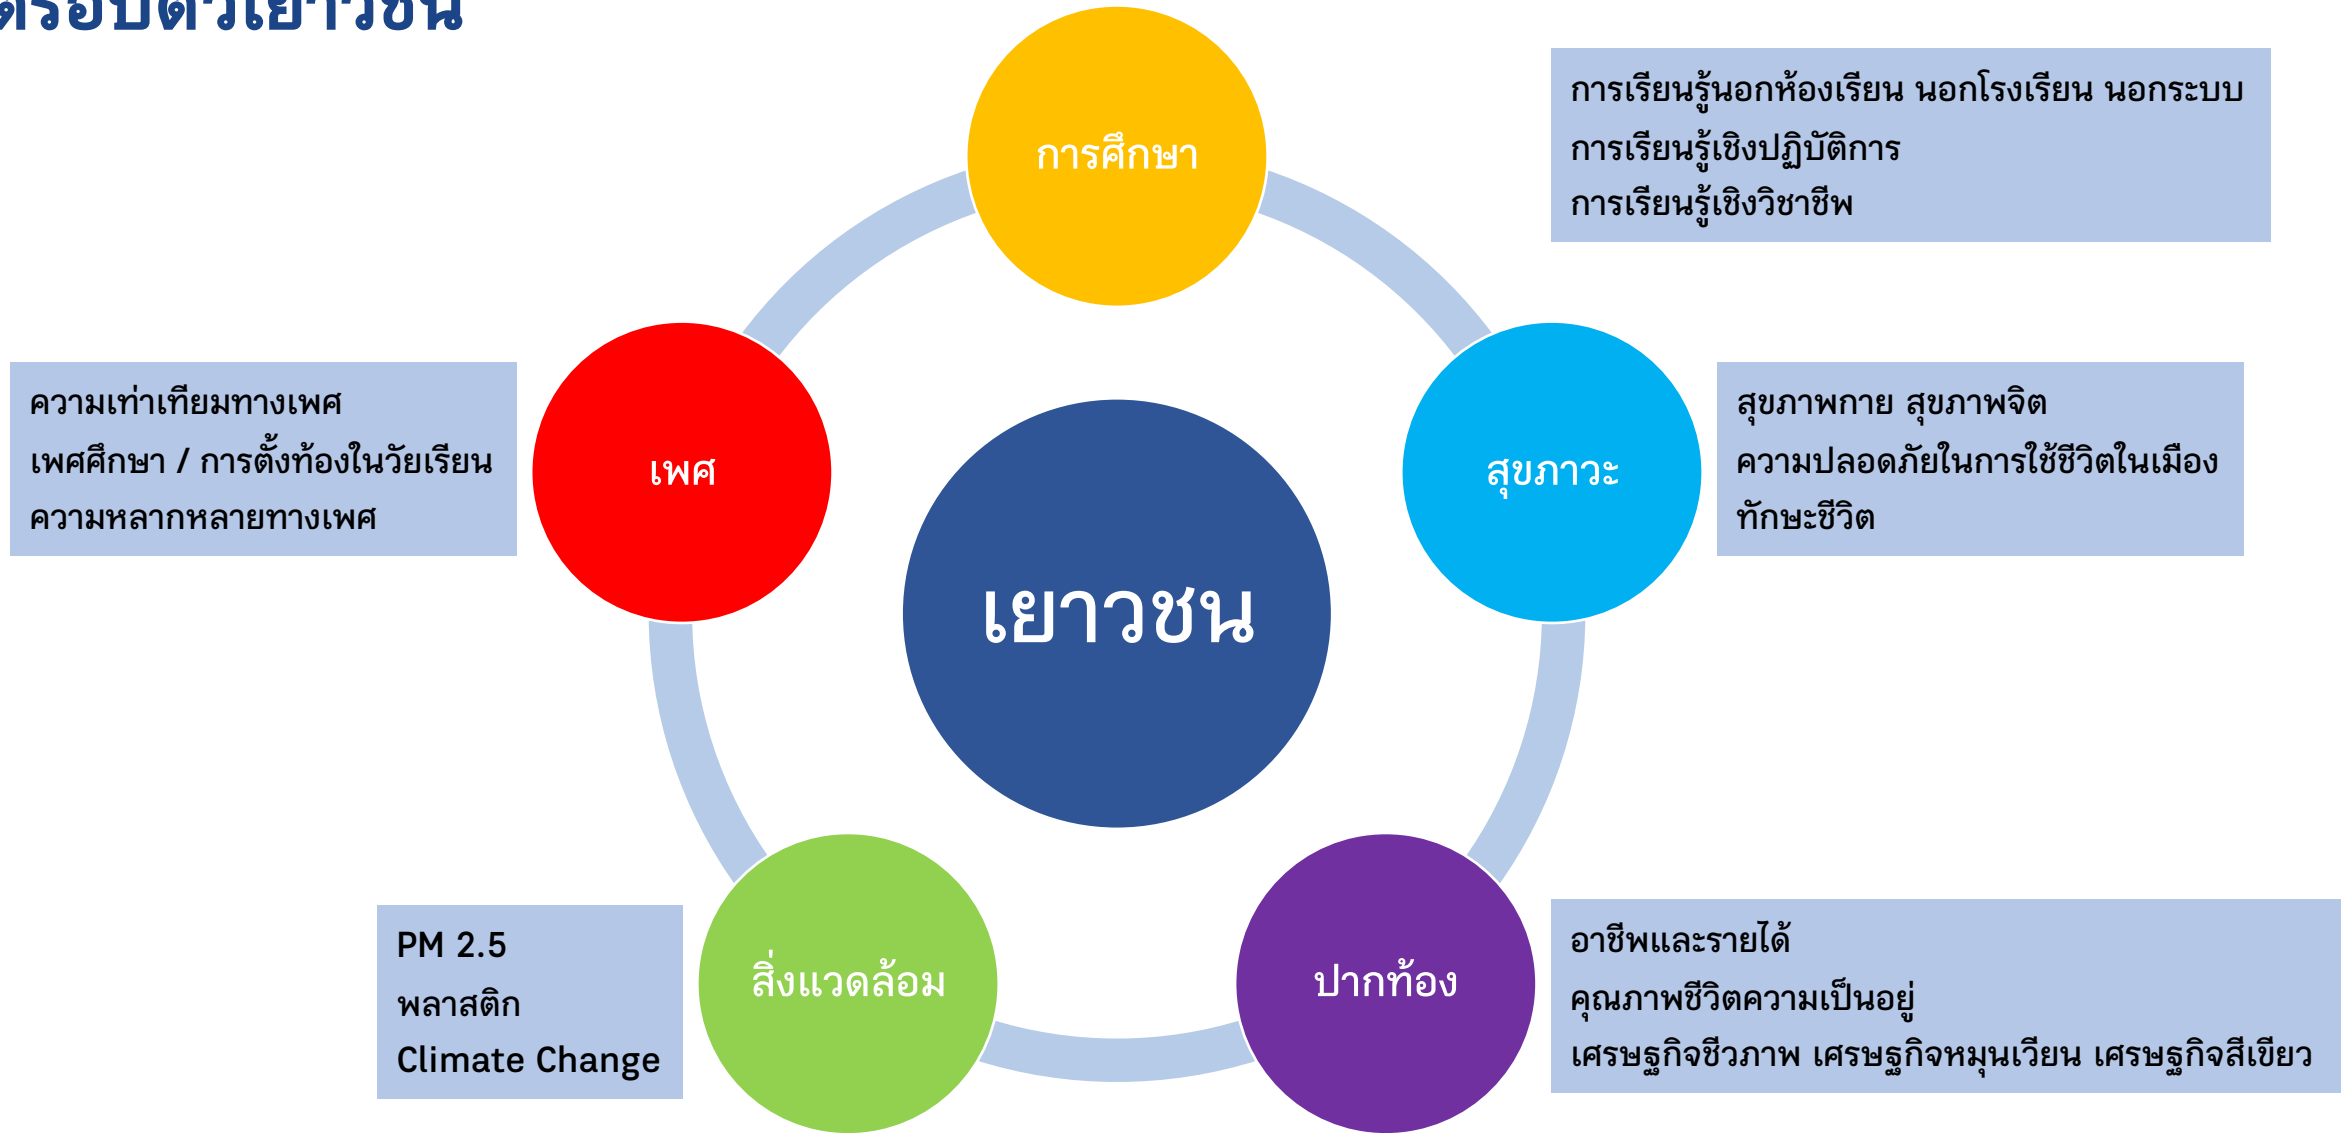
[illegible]

การศึกษา

การเรียนรู้นอกห้องเรียน นอกโรงเรียน นอกระบบ
การเรียนรู้เชิงปฏิบัติการ
การเรียนรู้เชิงวิชาชีพ

ความเท่าเทียมทางเพศ
เพศศึกษา / การตั้งท้องในวัยเรียน
ความหลากหลายทางเพศ

เพศ

เยาวชน

สุขภาวะ

สุขภาพกาย สุขภาพจิต
ความปลอดภัยในการใช้ชีวิตในเมือง
ทักษะชีวิต

PM 2.5
พลาสติก
Climate Change

สิ่งแวดล้อม

ปากท้อง

อาชีพและรายได้
คุณภาพชีวิตความเป็นอยู่
เศรษฐกิจชีวภาพ เศรษฐกิจหมุนเวียน เศรษฐกิจสีเขียว